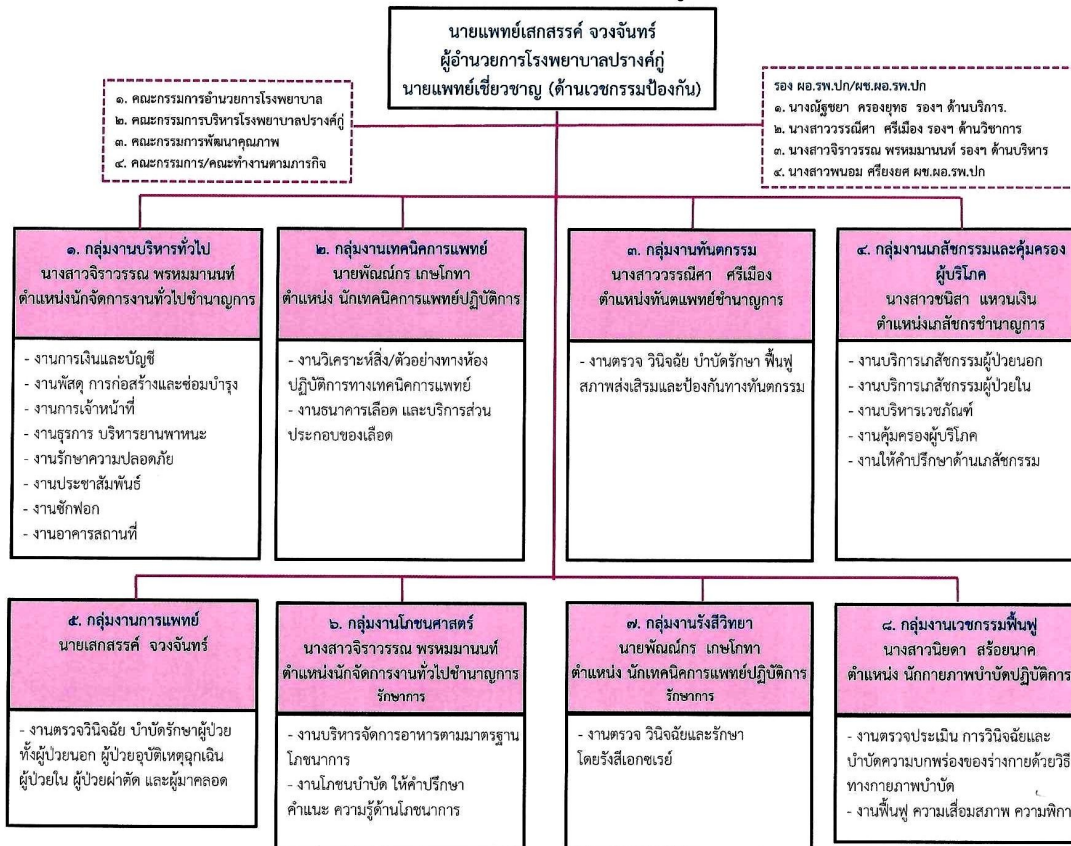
นายแพทย์เสกสรรค์ จวงจันทร์
ผู้อำนวยการโรงพยาบาลปรางค์กู่
นายแพทย์เชี่ยวชาญ (ด้านเวชกรรมป้องกัน)

๑. คณะกรรมการอำนวยการโรงพยาบาล
๒. คณะกรรมการบริหารโรงพยาบาลปรางค์กู่
๓. คณะกรรมการพัฒนาคุณภาพ
๔. คณะกรรมการ/คณะทำงานตามภารกิจ

รอง ผอ.รพ.ปก/ผช.ผอ.รพ.ปก
๑. นางณัฐชยา ครองยุทธ รองฯ ด้านบริการ.
๒. นางสาววรรณีศา ศรีเมือง รองฯ ด้านวิชาการ
๓. นางสาวจิราวรรณ พรหมมานนท์ รองฯ ด้านบริหาร
๔. นางสาวพนอม ศรียงยศ ผช.ผอ.รพ.ปก

๑. กลุ่มงานบริหารทั่วไป
นางสาวจิราวรรณ พรหมมานนท์
ตำแหน่งนักจัดการงานทั่วไปชำนาญการ

- งานการเงินและบัญชี
- งานพัสดุ การก่อสร้างและซ่อมบำรุง
- งานการเจ้าหน้าที่
- งานธุรการ บริหารยานพาหนะ
- งานรักษาความปลอดภัย
- งานประชาสัมพันธ์
- งานซักฟอก
- งานอาคารสถานที่

๒. กลุ่มงานเทคนิคการแพทย์
นายพัฒณ์กร เกษโกทา
ตำแหน่ง นักเทคนิคการแพทย์ปฏิบัติการ

- งานวิเคราะห์สิ่ง/ตัวอย่างทางห้องปฏิบัติการทางเทคนิคการแพทย์
- งานธนาคารเลือด และบริการส่วนประกอบของเลือด

๓. กลุ่มงานทันตกรรม
นางสาววรรณีศา ศรีเมือง
ตำแหน่งทันตแพทย์ชำนาญการ

- งานตรวจ วินิจฉัย บำบัดรักษา ฟื้นฟูสภาพส่งเสริมและป้องกันทางทันตกรรม

๔. กลุ่มงานเภสัชกรรมและคุ้มครองผู้บริโภค
นางสาวชนิสา แหวนเงิน
ตำแหน่งเภสัชกรชำนาญการ

- งานบริการเภสัชกรรมผู้ป่วยนอก
- งานบริการเภสัชกรรมผู้ป่วยใน
- งานบริหารเวชภัณฑ์
- งานคุ้มครองผู้บริโภค
- งานให้คำปรึกษาด้านเภสัชกรรม

๕. กลุ่มงานการแพทย์
นายเสกสรรค์ จวงจันทร์

- งานตรวจวินิจฉัย บำบัดรักษาผู้ป่วยทั้งผู้ป่วยนอก ผู้ป่วยอุบัติเหตุฉุกเฉิน ผู้ป่วยใน ผู้ป่วยผ่าตัด และผู้มาคลอด

๖. กลุ่มงานโภชนศาสตร์
นางสาวจิราวรรณ พรหมมานนท์
ตำแหน่งนักจัดการงานทั่วไปชำนาญการ
รักษาการ

- งานบริหารจัดการอาหารตามมาตรฐานโภชนาการ
- งานโภชนบำบัด ให้คำปรึกษา คำแนะ ความรู้ด้านโภชนาการ

๗. กลุ่มงานรังสีวิทยา
นายพัฒณ์กร เกษโกทา
ตำแหน่ง นักเทคนิคการแพทย์ปฏิบัติการ
รักษาการ

- งานตรวจ วินิจฉัยและรักษาโดยรังสีเอกซเรย์

๘. กลุ่มงานเวชกรรมฟื้นฟู
นางสาวนิยดา สร้อยนาค
ตำแหน่ง นักกายภาพบำบัดปฏิบัติการ

- งานตรวจประเมิน การวินิจฉัยและบำบัดความบกพร่องของร่างกายด้วยวิธีทางกายภาพบำบัด
- งานฟื้นฟู ความเสื่อมสภาพ ความพิกา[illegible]